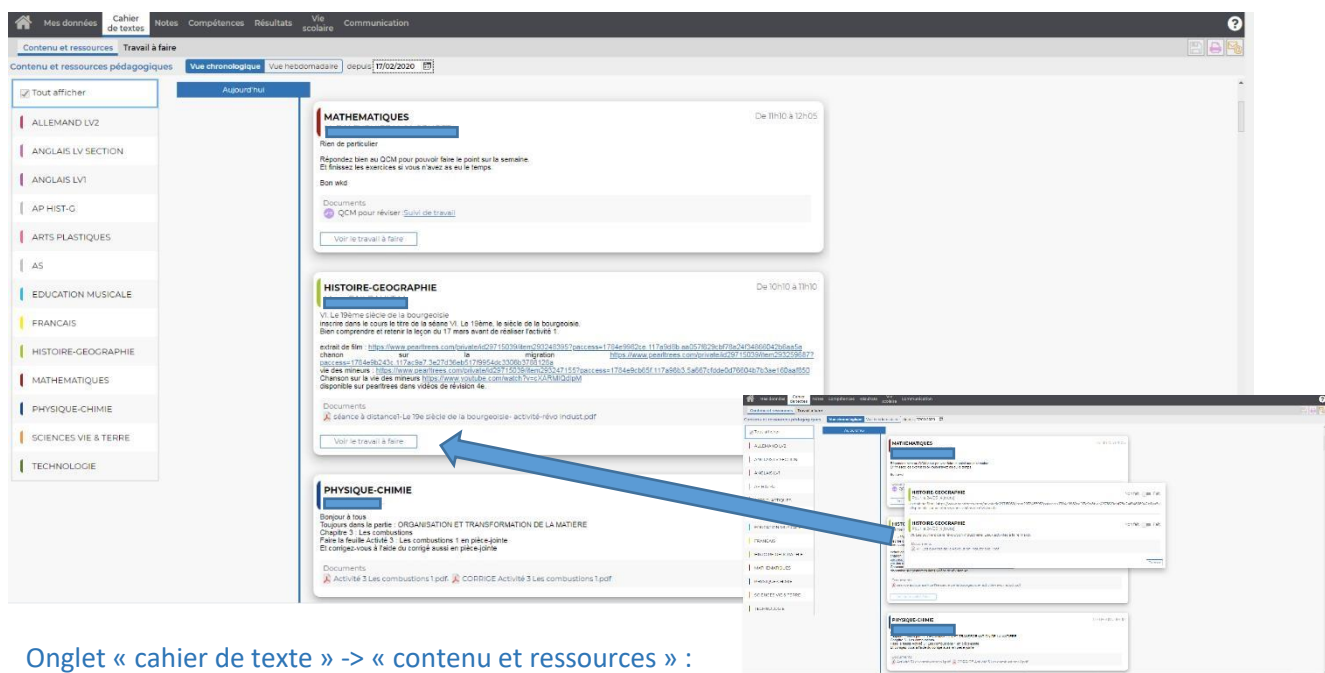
Mes données Cahier de textes Notes Compétences Résultats Vie scolaire Communication

Contenu et ressources Travail à faire

Contenu et ressources pédagogiques Vue chronologique Vue hebdomadaire depuis 17/02/2020

Tout afficher

ALLEMAND LV2
ANGLAIS LV SECTION
ANGLAIS LV1
AP HIST-G
ARTS PLASTIQUES
AS
EDUCATION MUSICALE
FRANCAIS
HISTOIRE-GEOGRAPHIE
MATHEMATIQUES
PHYSIQUE-CHIMIE
SCIENCES VIE & TERRE
TECHNOLOGIE

Aujourd'hui

MATHEMATIQUES
De 11h10 à 12h05

Rien de particulier

Répondez bien au QCM pour pouvoir faire le point sur la semaine.
Et finissez les exercices si vous n'avez as eu le temps.

Bon wkd

Documents
QCM pour réviser Suivi de travail

Voir le travail à faire

HISTOIRE-GEOGRAPHIE
De 10h10 à 11h10

VI. Le 19ème siècle de la bourgeoisie
Inscrire dans le cours le titre de la séance VI. Le 19ème, le siècle de la bourgeoisie.
Bien comprendre et retenir la leçon du 17 mars avant de réaliser l'activité 1.

extrait de film : https://www.pearltrees.com/private/id29715039/item293243395?paccess=1784e99f2ce.117a9d8b.ae057829cbf78a24f34866042b6aa5a
chanson sur la migration https://www.pearltrees.com/private/id29715039/item293259887?paccess=1784e9b243c.117ac9a7.3e27d36eb517f9954dc3308b3708128a
vie des mineurs : https://www.pearltrees.com/private/id29715039/item293247155?paccess=1784e9cb65f.117a98b3.5a667cfdde0d76604b7b3ae168aaf850
Chanson sur la vie des mineurs https://www.youtube.com/watch?v=cXARMlQdlpM
disponible sur pearltrees dans vidéos de révision 4e.

Documents
séance à distance1-Le 19e siècle de la bourgeoisie- activité-révo indust.pdf

Voir le travail à faire

PHYSIQUE-CHIMIE

Bonjour à tous
Toujours dans la partie : ORGANISATION ET TRANSFORMATION DE LA MATIERE
Chapitre 3 : Les combustions
Faire la feuille Activité 3 : Les combustions 1 en pièce-jointe
Et corrigez-vous à l'aide du corrigé aussi en pièce-jointe

Documents
Activité 3 Les combustions 1.pdf CORRIGE Activité 3 Les combustions 1.pdf

Onglet « cahier de texte » -> « contenu et ressources » :